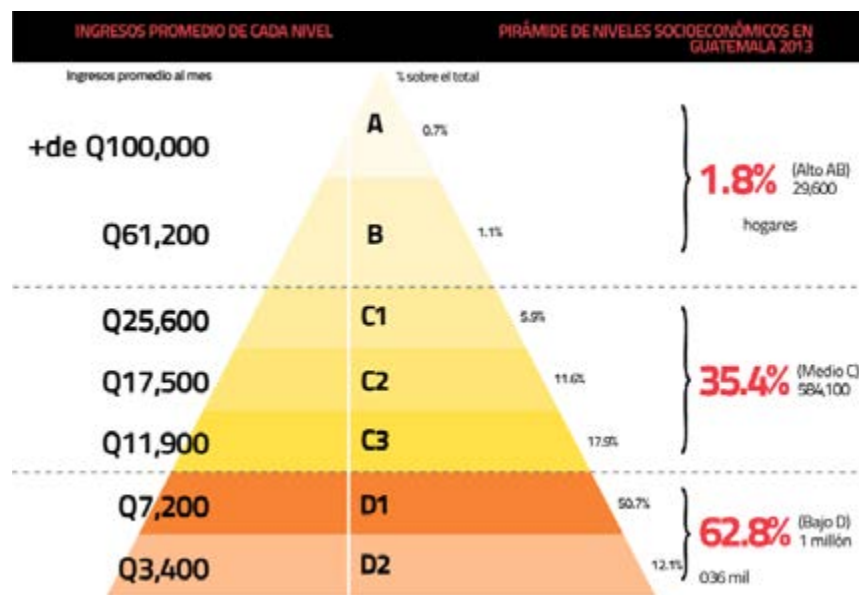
INGRESOS PROMEDIO DE CADA NIVEL

PIRÁMIDE DE NIVELES SOCIOECONÓMICOS EN GUATEMALA 2013

Ingresos promedio al mes

% sobre el total

+de Q100,000
A
0.7%

Q61,200
B
1.1%

1.8% (Alto AB) 29,600
hogares

Q25,600
C1
5.9%

Q17,500
C2
11.6%

Q11,900
C3
17.9%

35.4% (Medio C) 584,100

Q7,200
D1
50.7%

Q3,400
D2
12.1%

62.8% (Bajo D) 1 millón
036 mil